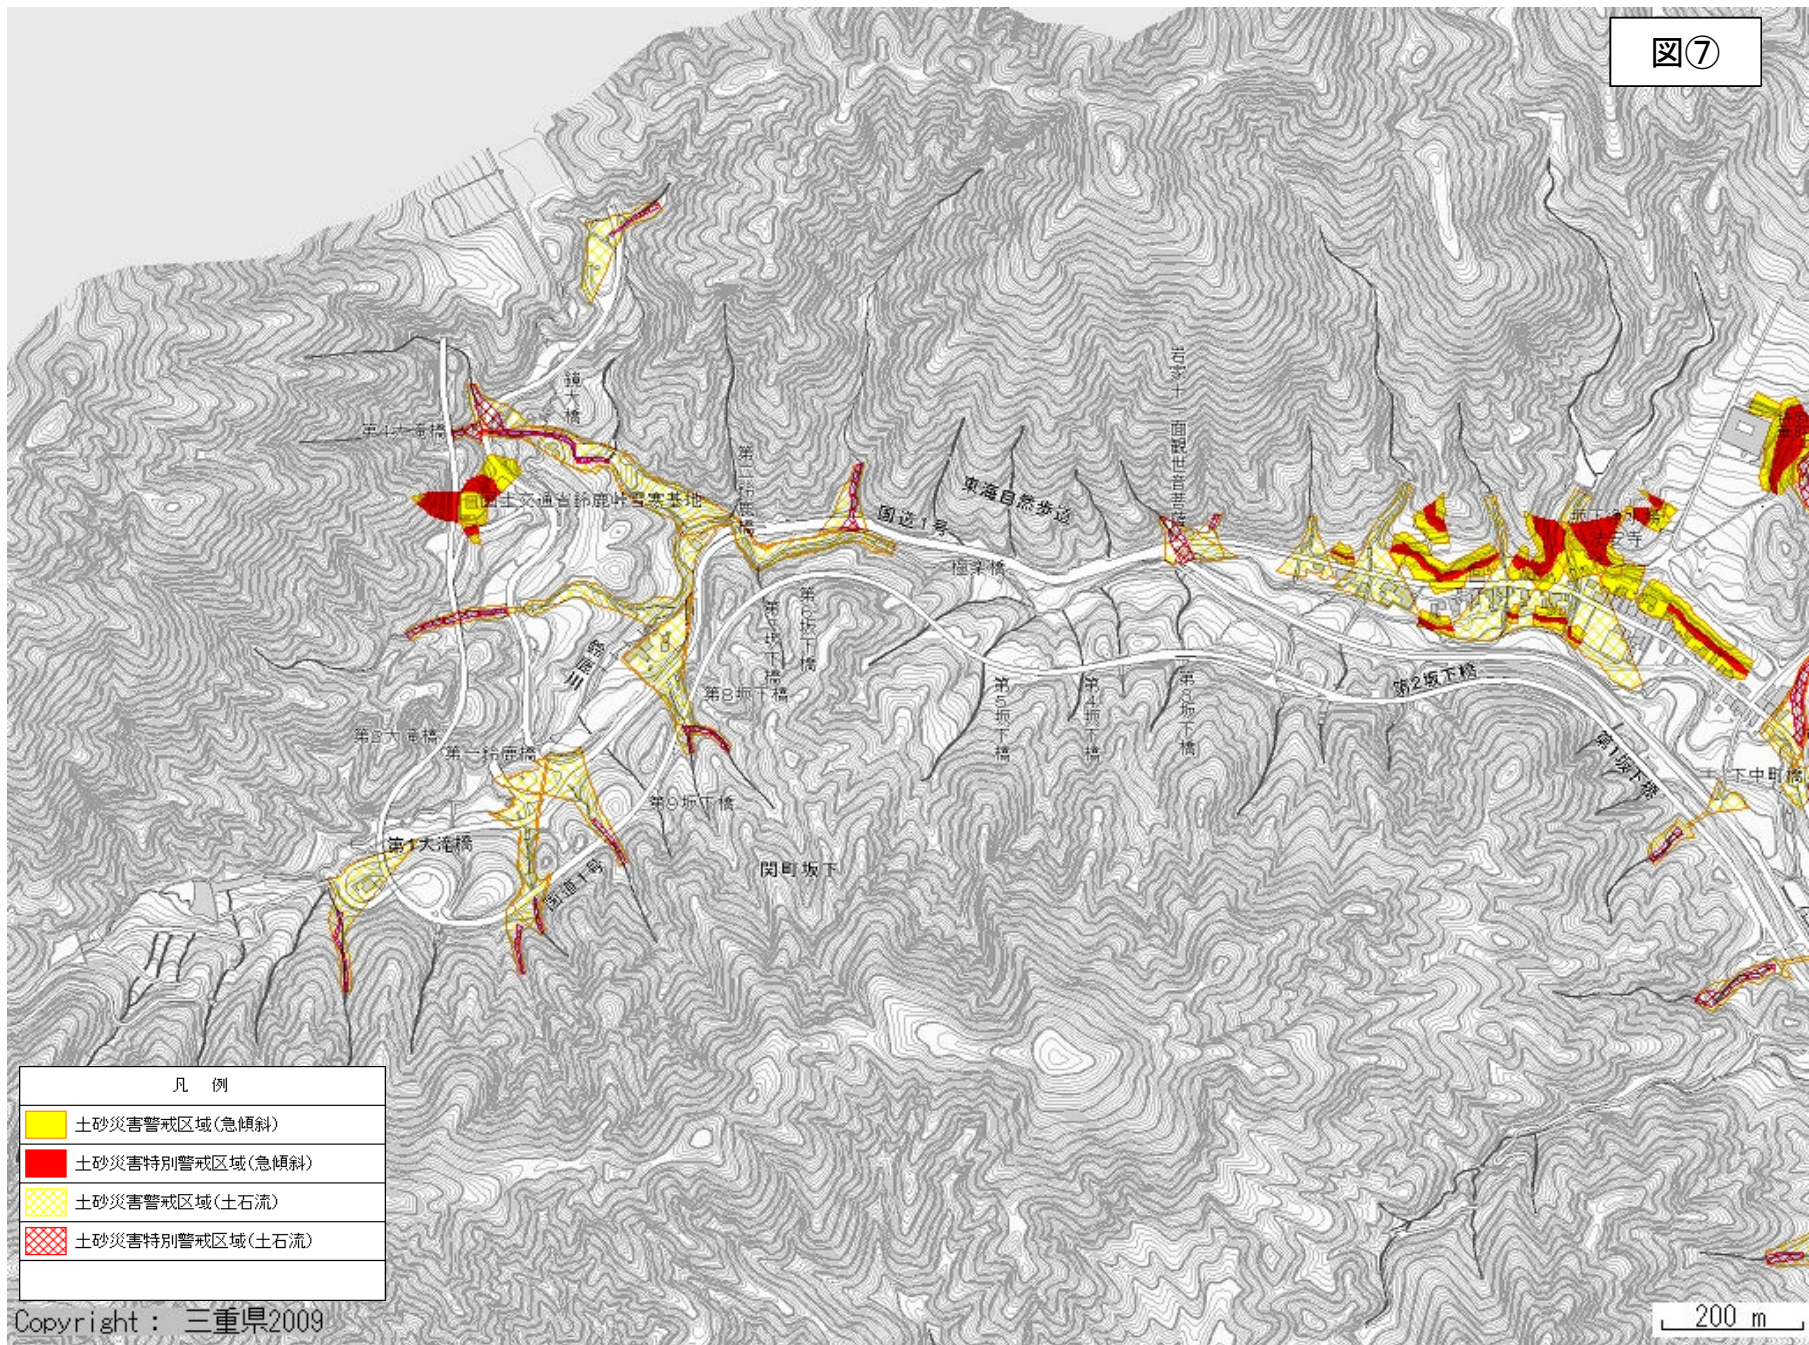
図⑦

鐘大橋

第4大滝橋

国土交通省鈴鹿峠雪害基地

第二鈴鹿橋

国道1号

東海自然歩道

岩茶十一面観世音菩薩

極楽橋

第7坂下橋

第6坂下橋

第8坂下橋

鈴鹿川

第3大滝橋

第一鈴鹿橋

第9坂下橋

第1大滝橋

国道1号

関町坂下

第5坂下橋

第4坂下橋

第3坂下橋

第2坂下橋

第1坂下橋

下中町橋

法安寺

凡　例

土砂災害警戒区域(急傾斜)

土砂災害特別警戒区域(急傾斜)

土砂災害警戒区域(土石流)

土砂災害特別警戒区域(土石流)

Copyright : 三重県2009

200 m